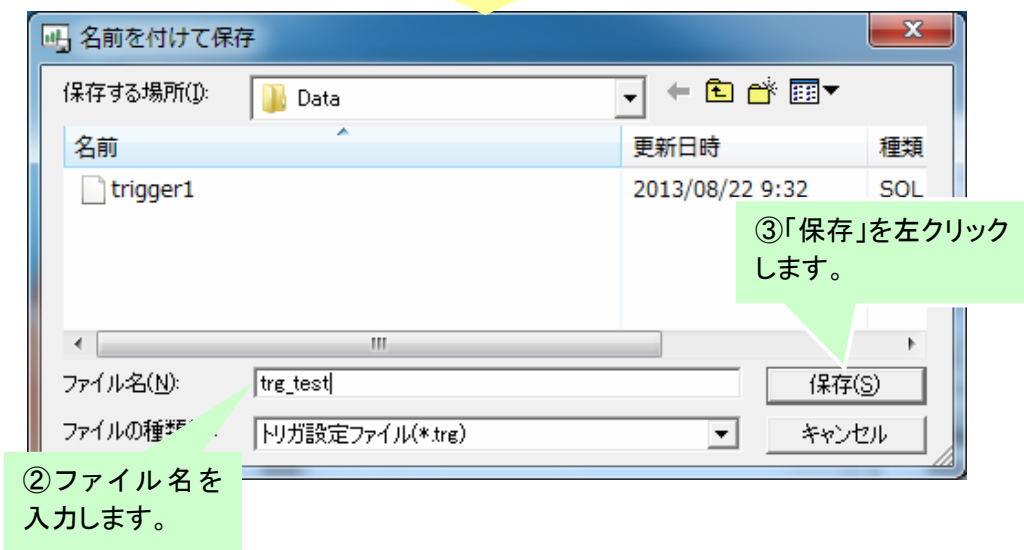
名前を付けて保存

保存する場所(I): Data

| 名前 | 更新日時 | 種類 |
|---|---|---|
| trigger1 | 2013/08/22 9:32 | SOL |

③「保存」を左クリックします。

ファイル名(N): trg_test

保存(S)

ファイルの種類 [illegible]: トリガ設定ファイル(*.trg)

キャンセル

②ファイル名を入力します。